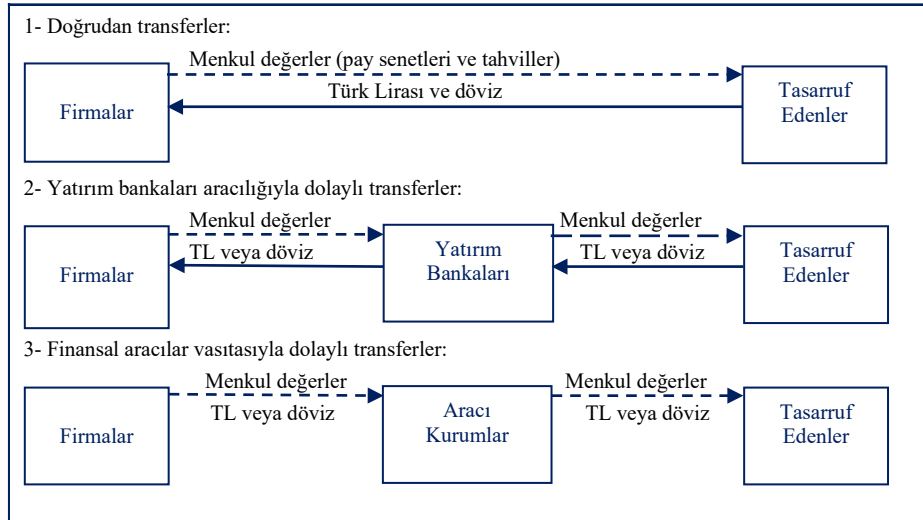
1- Doğrudan transferler:

Menkul değerler (pay senetleri ve tahviller)

Türk Lirası ve döviz

Firmalar

Tasarruf Edenler

2- Yatırım bankaları aracılığıyla dolaylı transferler:

Menkul değerler

TL veya döviz

Menkul değerler

TL veya döviz

Firmalar

Yatırım Bankaları

Tasarruf Edenler

3- Finansal aracılar vasıtasıyla dolaylı transferler:

Menkul değerler

TL veya döviz

Menkul değerler

TL veya döviz

Firmalar

Aracı Kurumlar

Tasarruf Edenler